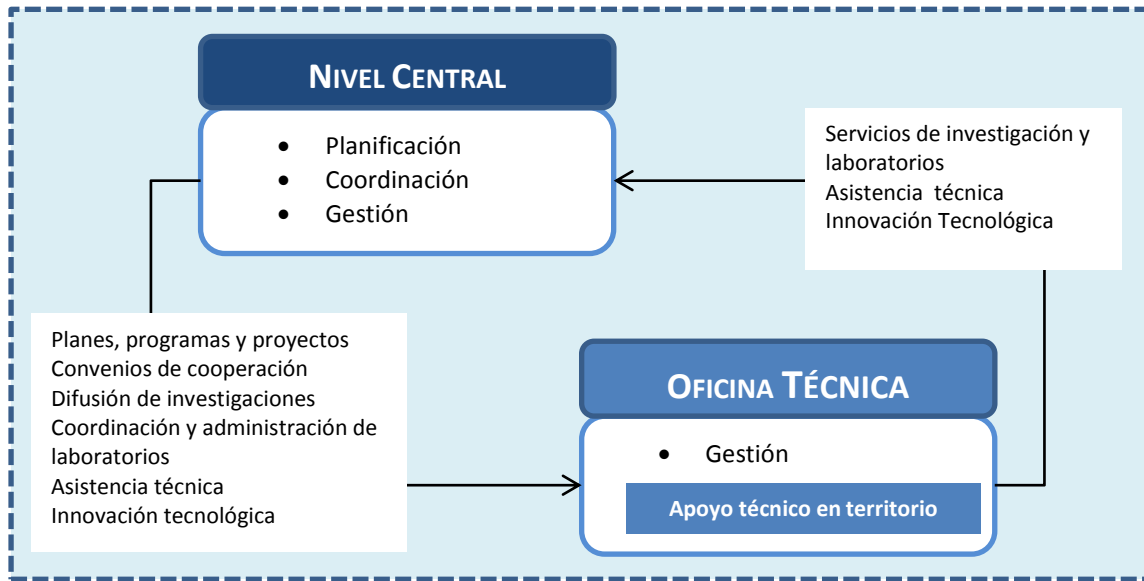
NIVEL CENTRAL

- Planificación
- Coordinación
- Gestión

Servicios de investigación y laboratorios
Asistencia técnica
Innovación Tecnológica

Planes, programas y proyectos
Convenios de cooperación
Difusión de investigaciones
Coordinación y administración de laboratorios
Asistencia técnica
Innovación tecnológica

OFICINA TÉCNICA

- Gestión

Apoyo técnico en territorio